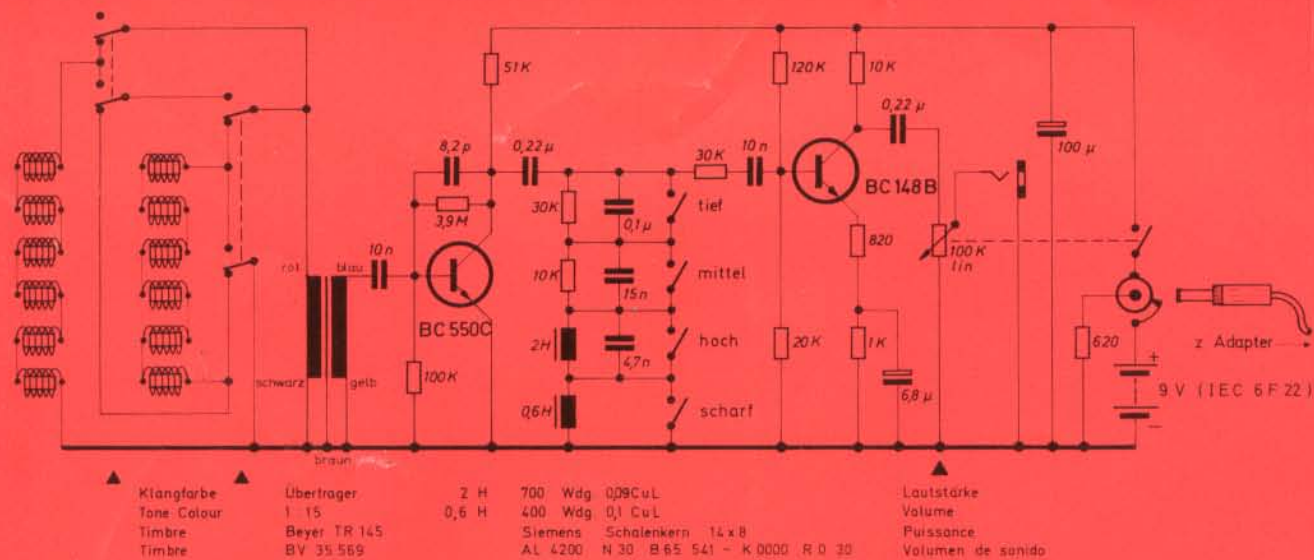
51K
120K
10K
0,22 μ
100 μ
8,2 p
0,22 μ
30K
10 n
BC 148 B
3,9 M
30K
0,1 μ
tief
820
100 K
lin
rot
blau
10 n
10K
15 n
mittel
BC 550C
2H
4,7 n
hoch
20K
1K
620
z Adapter
schwarz
gelb
100K
0,6H
scharf
6,8 μ
9 V (IEC 6F 22)
braun

| Klangfarbe | Übertrager | 2 H | 700 Wdg 0,09CuL | Lautstärke |
|---|---|---|---|---|
| Tone Colour | 1 : 15 | 0,6 H | 400 Wdg 0,1 CuL | Volume |
| Timbre | Beyer TR 145 | | Siemens Schalenkern 14 x 8 | Puissance |
| Timbre | BV 35 569 | | AL 4200 N 30 B 65 541 - K 0000 R 0 30 | Volumen de sonido |